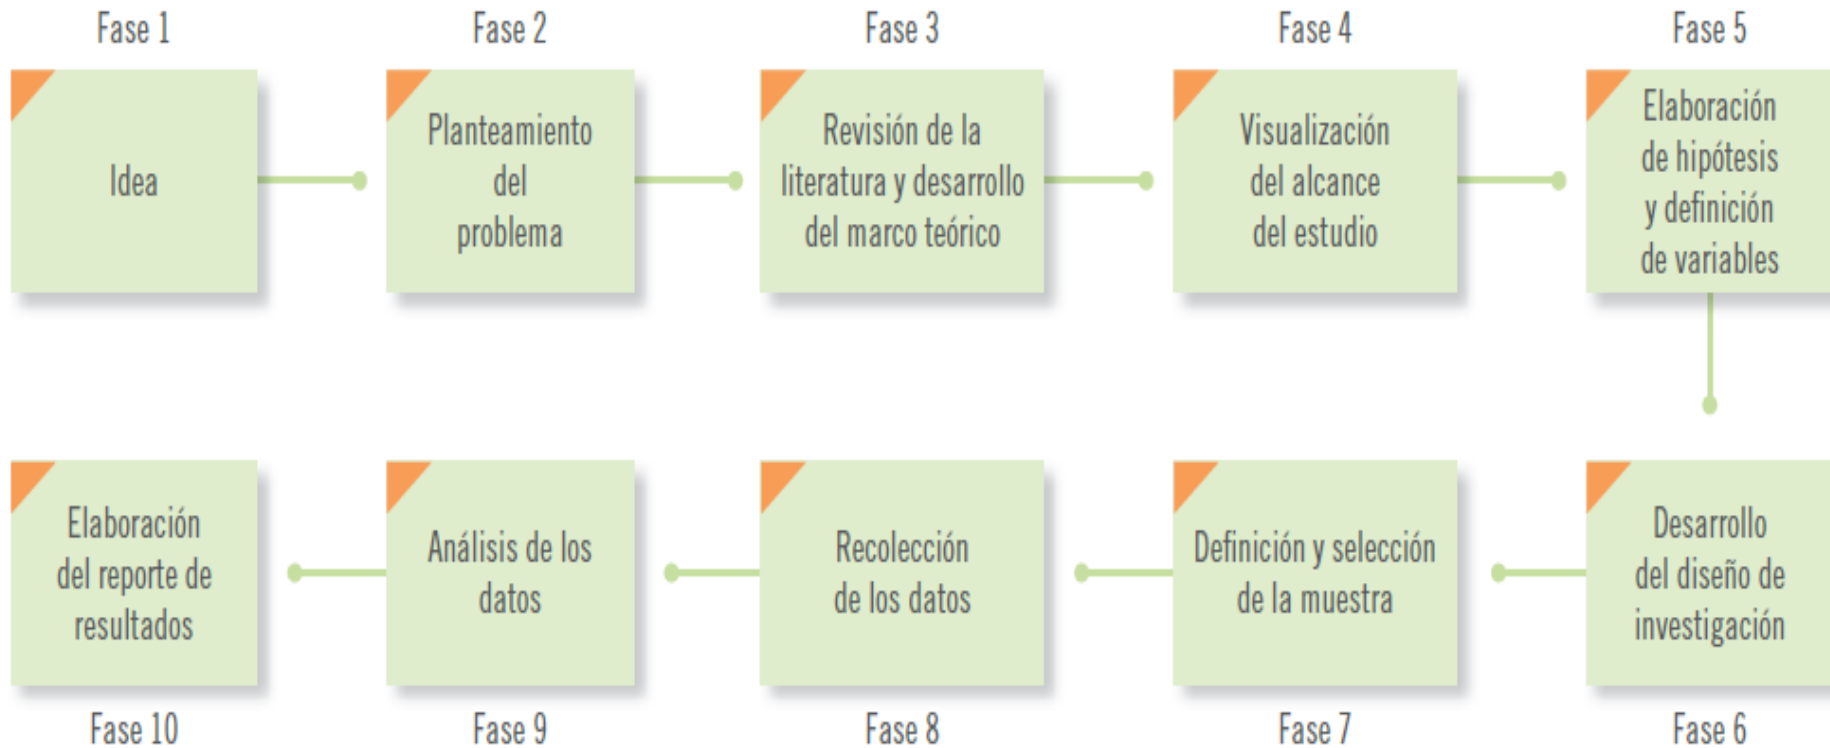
Fase 1
Idea

Fase 2
Planteamiento del problema

Fase 3
Revisión de la literatura y desarrollo del marco teórico

Fase 4
Visualización del alcance del estudio

Fase 5
Elaboración de hipótesis y definición de variables

Fase 6
Desarrollo del diseño de investigación

Fase 7
Definición y selección de la muestra

Fase 8
Recolección de los datos

Fase 9
Análisis de los datos

Fase 10
Elaboración del reporte de resultados